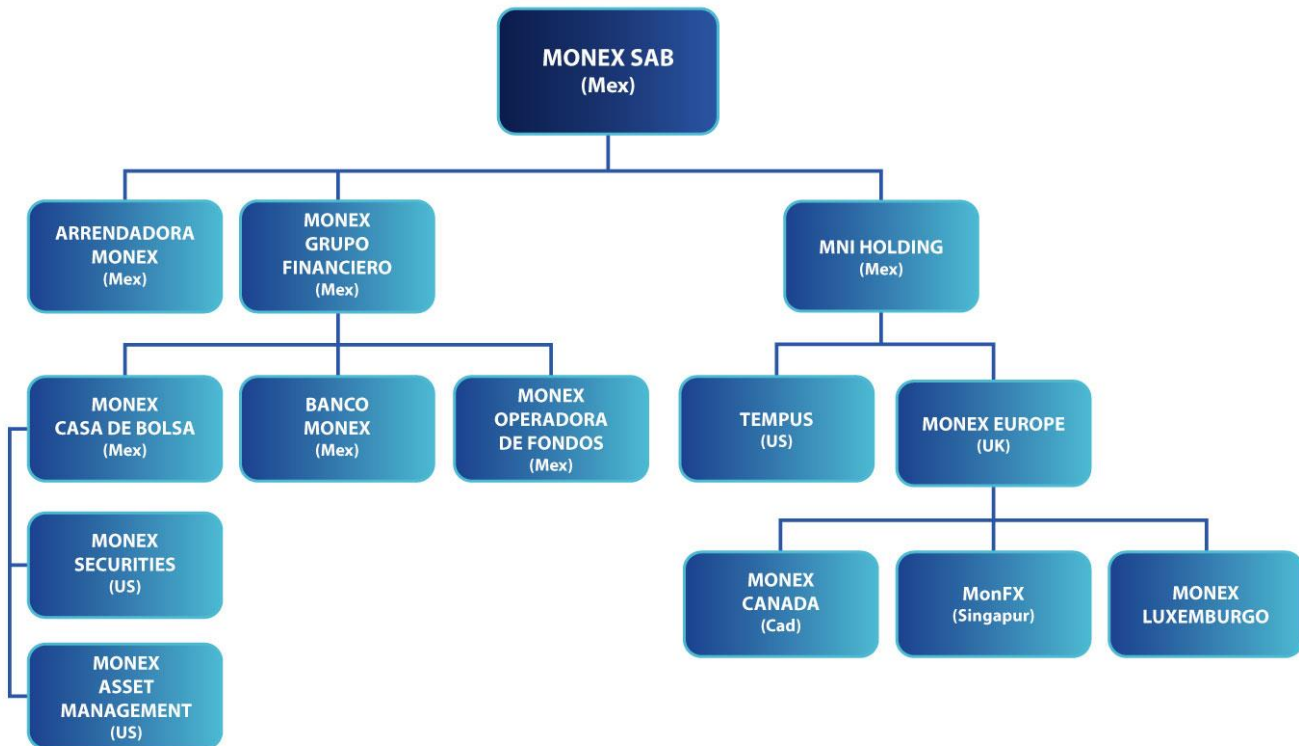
MONEX SAB
(Mex)

ARRENDADORA MONEX
(Mex)

MONEX GRUPO FINANCIERO
(Mex)

MNI HOLDING
(Mex)

MONEX CASA DE BOLSA
(Mex)

BANCO MONEX
(Mex)

MONEX OPERADORA DE FONDOS
(Mex)

TEMPUS
(US)

MONEX EUROPE
(UK)

MONEX SECURITIES
(US)

MONEX CANADA
(Cad)

MonFX
(Singapur)

MONEX LUXEMBURGO

MONEX ASSET MANAGEMENT
(US)